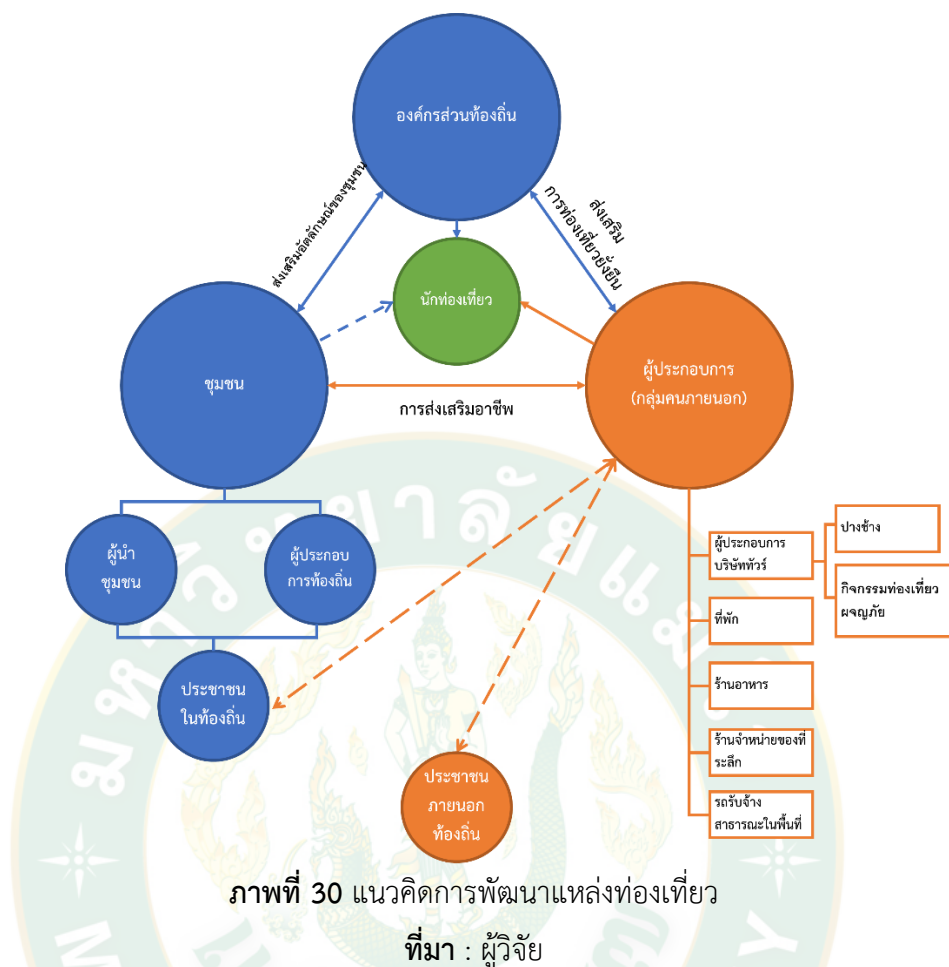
องค์กรส่วนท้องถิ่น

ส่งเสริมอัตลักษณ์ของชุมชน

ส่งเสริม
การท่องเที่ยวยั่งยืน

นักท่องเที่ยว

ชุมชน

การส่งเสริมอาชีพ

ผู้ประกอบการ
(กลุ่มคนภายนอก)

ผู้นำ
ชุมชน

ผู้ประกอบ
การท้องถิ่น

ประชาชน
ในท้องถิ่น

ประชาชน
ภายนอก
ท้องถิ่น

ผู้ประกอบการ
บริษัททัวร์

ปางช้าง

กิจกรรมท่องเที่ยว
ผจญภัย

ที่พัก

ร้านอาหาร

ร้านจำหน่ายของที่
ระลึก

รถรับจ้าง
สาธารณะในพื้นที่

ภาพที่ 30 แนวคิดการพัฒนาแหล่งท่องเที่ยว

ที่มา : ผู้วิจัย